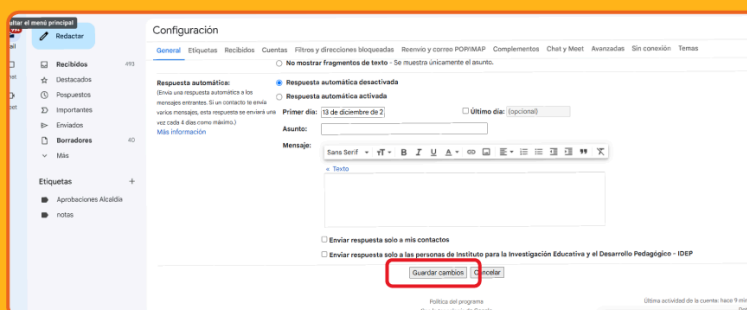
ultar el menú principal

Redactar

Recibidos 493
Destacados
Pospuestos
Importantes
Enviados
Borradores 40
Más

Etiquetas +
Aprobaciones Alcaldía
notas

Configuración

General Etiquetas Recibidos Cuentas Filtros y direcciones bloqueadas Reenvío y correo POP/IMAP Complementos Chat y Meet Avanzadas Sin conexión Temas

No mostrar fragmentos de texto - Se muestra únicamente el asunto.

Respuesta automática:
(Envía una respuesta automática a los mensajes entrantes. Si un contacto te envía varios mensajes, esta respuesta se enviará una vez cada 4 días como máximo.)
Más información

Respuesta automática desactivada
Respuesta automática activada

Primer día: 18 de diciembre de 2
Último día: (opcional)

Asunto:

Mensaje:
Sans Serif
« Texto

Enviar respuesta solo a mis contactos
Enviar respuesta solo a las personas de Instituto para la Investigación Educativa y el Desarrollo Pedagógico - IDEP

Guardar cambios Cancelar

Política del programa
Última actividad de la cuenta: hace 9 m